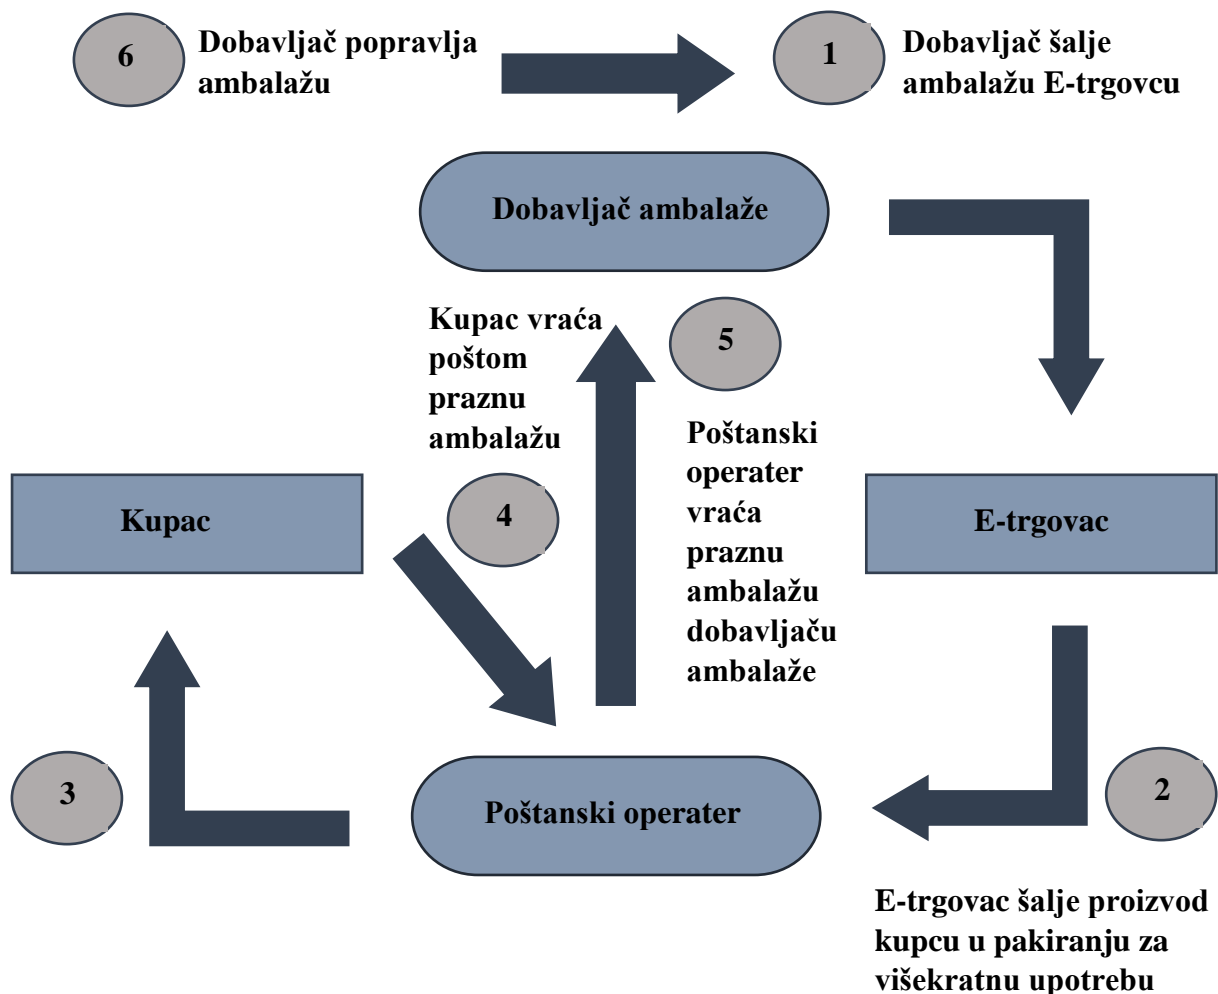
6

Dobavljač popravlja ambalažu

1

Dobavljač šalje ambalažu E-trgovcu

Dobavljač ambalaže

Kupac vraća poštom praznu ambalažu

5

Poštanski operater vraća praznu ambalažu dobavljaču ambalaže

Kupac

4

E-trgovac

3

Poštanski operater

2

E-trgovac šalje proizvod kupcu u pakiranju za višekratnu upotrebu